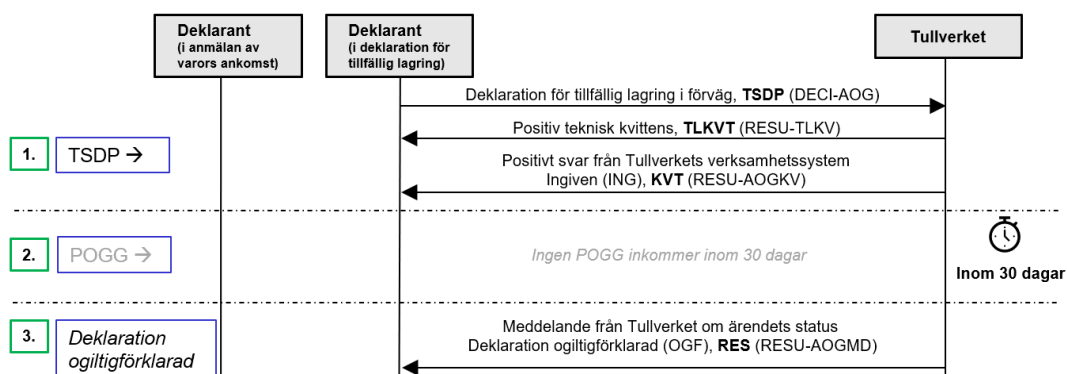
Deklarant
(i anmälan av varors ankomst)

Deklarant
(i deklaration för tillfällig lagring)

Tullverket

Deklaration för tillfällig lagring i förväg, **TSDP** (DECI-AOG)

Positiv teknisk kvittens, **TLKVT** (RESU-TLKV)

1. TSDP →

Positivt svar från Tullverkets verksamhetssystem
Ingiven (ING), **KVT** (RESU-AOGKV)

2. POGG →

Ingen POGG inkommer inom 30 dagar

Inom 30 dagar

3. Deklaration ogiltigförklarad

Meddelande från Tullverket om ärendets status
Deklaration ogiltigförklarad (OGF), **RES** (RESU-AOGMD)